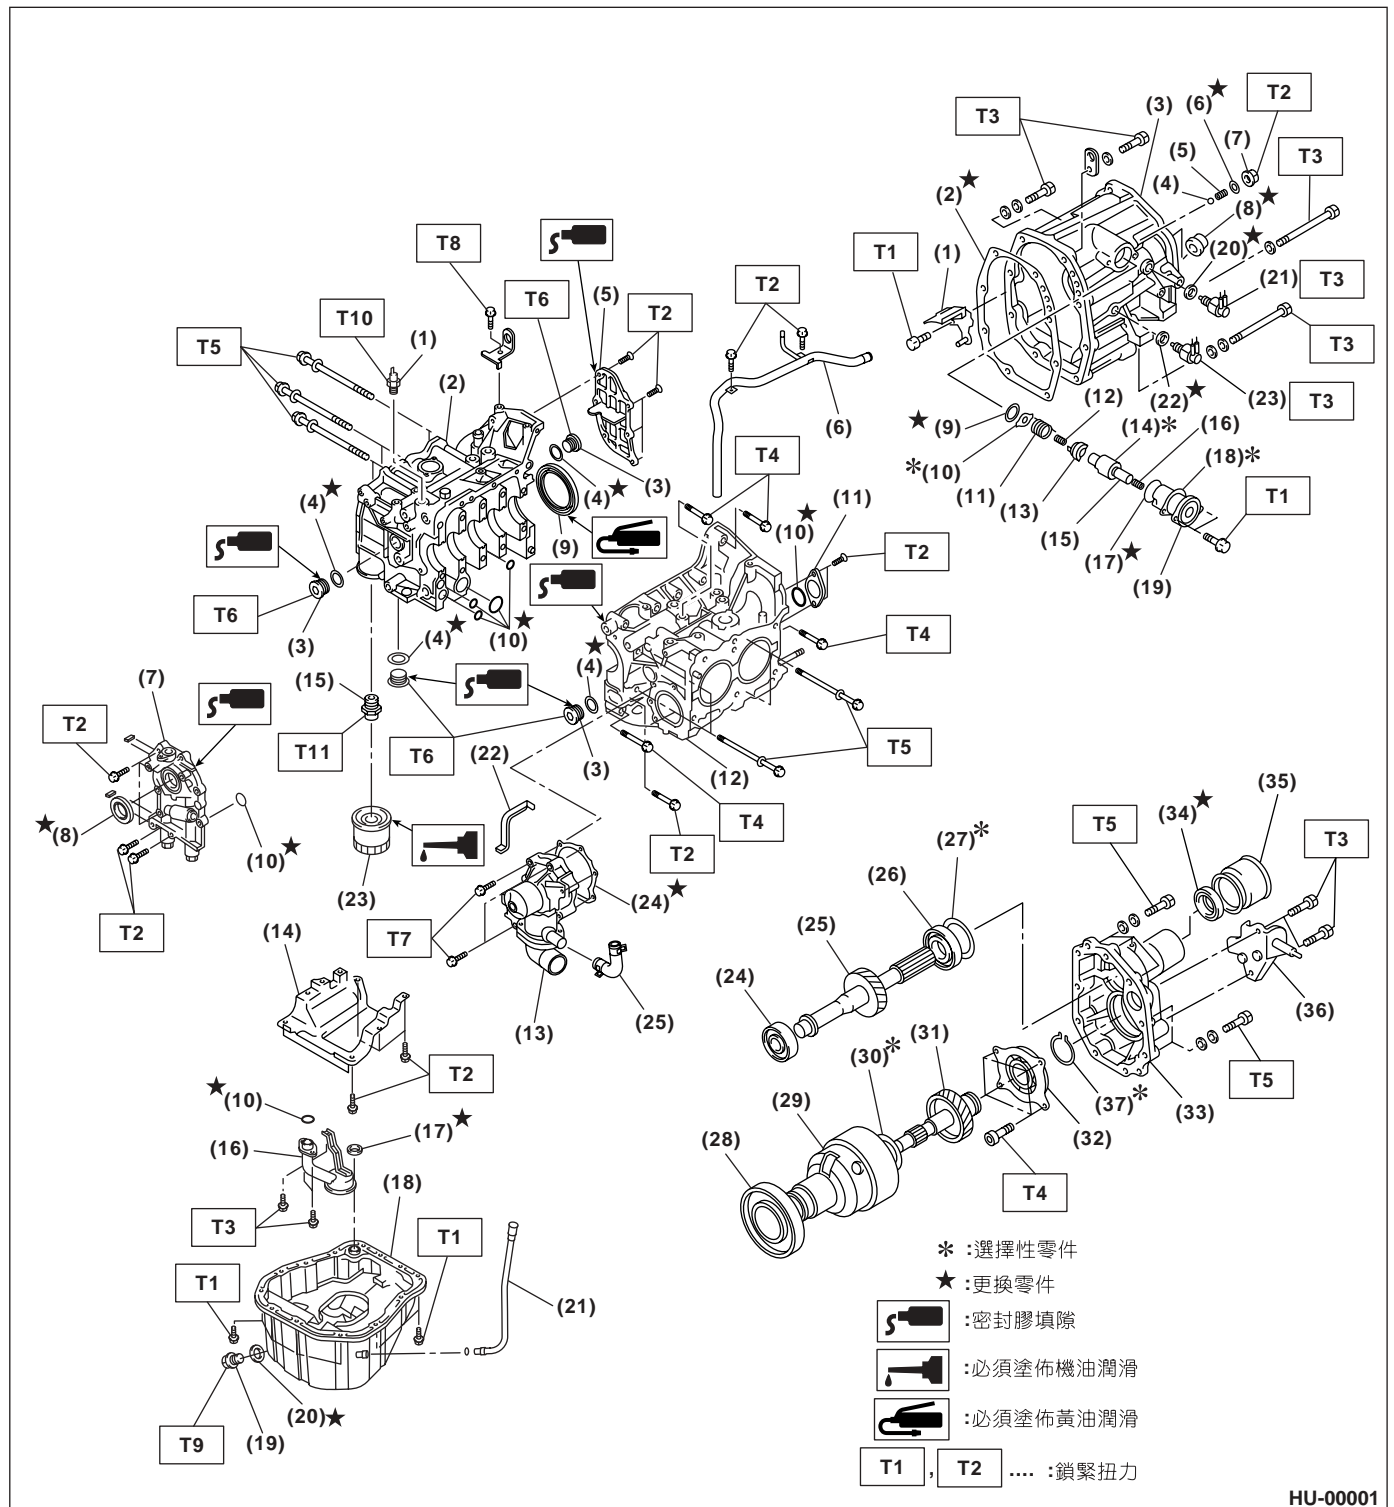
T3
(3)
(6)★
T2
(7)
T3
(5)
(4)
★
(2)★
(8)
(20)★
T1
(1)
(21)
T3
T3
(22)★
(23)
T3
★(9)
(12)
*(10)
(14)*
(16)
(11)
(13)
(18)*
(15)
T1
(17)★
(19)
T8
T6
(5)
T2
T2
T10
(1)
T5
(2)
(6)
(3)
(4)★
(4)★
(9)
T4
(10)★
(11)
T2
(3)
T6
(10)★
(4)★
T4
(4)★
(4)
(15)
(7)
T2
T11
T6
(3)
(22)
T5
(12)
★(8)
(10)★
T4
T2
(23)
T2
(24)★
T5
(34)★
(35)
T3
(27)*
(26)
T7
(25)
(36)
(14)
(13)
(25)
(24)
T2
(31)
(30)*
(29)
(37)*
(33)
T5
★(10)
(17)★
(32)
(16)
(28)
T4
T3
(18)
T1
T1
(21)
T9
(19)
(20)★
* :選擇性零件
★ :更換零件
:密封膠填隙
:必須塗佈機油潤滑
:必須塗佈黃油潤滑
T1, T2 .... :鎖緊扭力
HU-00001